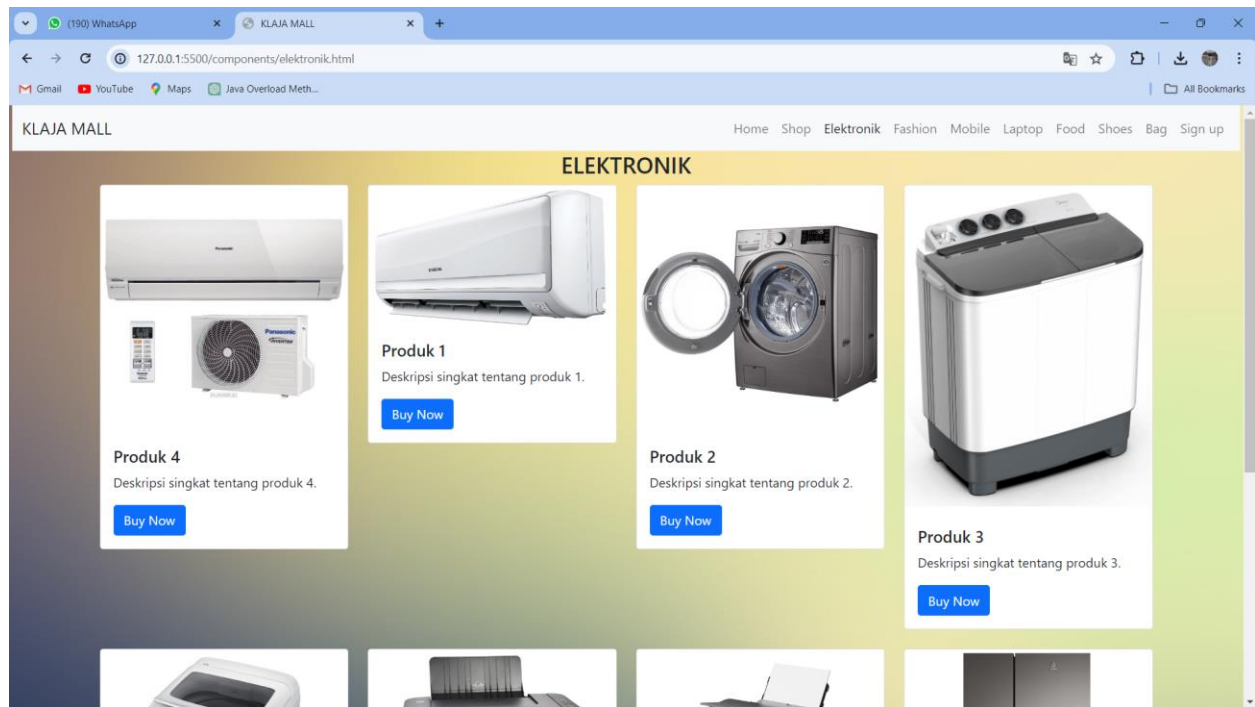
(190) WhatsApp
KLAJA MALL
127.0.0.1:5500/components/elektronik.html
Gmail YouTube Maps Java Overload Meth...
All Bookmarks

KLAJA MALL

Home Shop Elektronik Fashion Mobile Laptop Food Shoes Bag Sign up

ELEKTRONIK

Produk 4
Deskripsi singkat tentang produk 4.
Buy Now

Produk 1
Deskripsi singkat tentang produk 1.
Buy Now

Produk 2
Deskripsi singkat tentang produk 2.
Buy Now

Produk 3
Deskripsi singkat tentang produk 3.
Buy Now